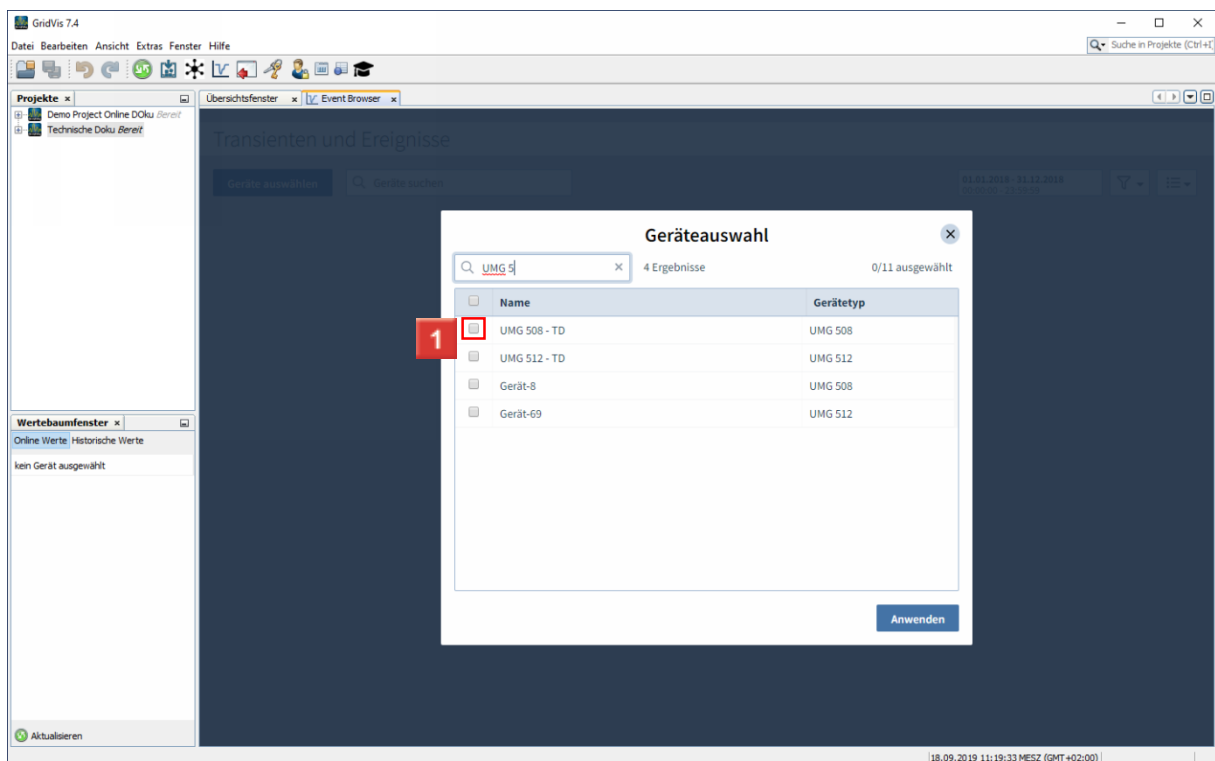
GridVis 7.4

Datei Bearbeiten Ansicht Extras Fenster Hilfe

Suche in Projekte (Ctrl+I)

Projekte ×

Demo Project Online DOku Bereit
Technische Doku Bereit

Übersichtsfenster × Event Browser ×

Transienten und Ereignisse

Geräte auswählen

Geräte suchen

01.01.2018 - 31.12.2018

Geräteauswahl

UMG 5

4 Ergebnisse

0/11 ausgewählt

| | Name | Gerätetyp |
|---|---|---|
| | UMG 508 - TD | UMG 508 |
| | UMG 512 - TD | UMG 512 |
| | Gerät-8 | UMG 508 |
| | Gerät-69 | UMG 512 |

1

Anwenden

Wertebaumfenster ×

Online Werte Historische Werte

kein Gerät ausgewählt

Aktualisieren

18.09.2019 11:19:33 MESZ (GMT+02:00)